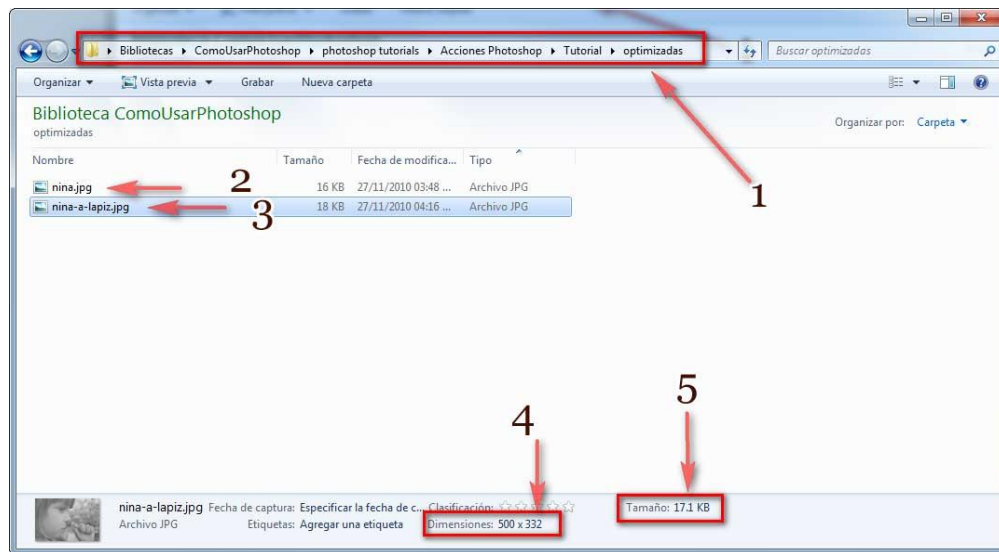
Bibliotecas ▸ ComoUsarPhotoshop ▸ photoshop tutorials ▸ Acciones Photoshop ▸ Tutorial ▸ optimizadas

Buscar optimizadas

Organizar ▾ Vista previa ▾ Grabar Nueva carpeta

Biblioteca ComoUsarPhotoshop
optimizadas

Organizar por: Carpeta ▾

| Nombre | Tamaño | Fecha de modifica... | Tipo |
|---|---|---|---|
| nina.jpg | 16 KB | 27/11/2010 03:48 ... | Archivo JPG |
| nina-a-lapiz.jpg | 18 KB | 27/11/2010 04:16 ... | Archivo JPG |

2
3
1
4
5

nina-a-lapiz.jpg Fecha de captura: Especificar la fecha de c... Clasificación:
Archivo JPG Etiquetas: Agregar una etiqueta Dimensiones: 500 x 332 Tamaño: 17.1 KB